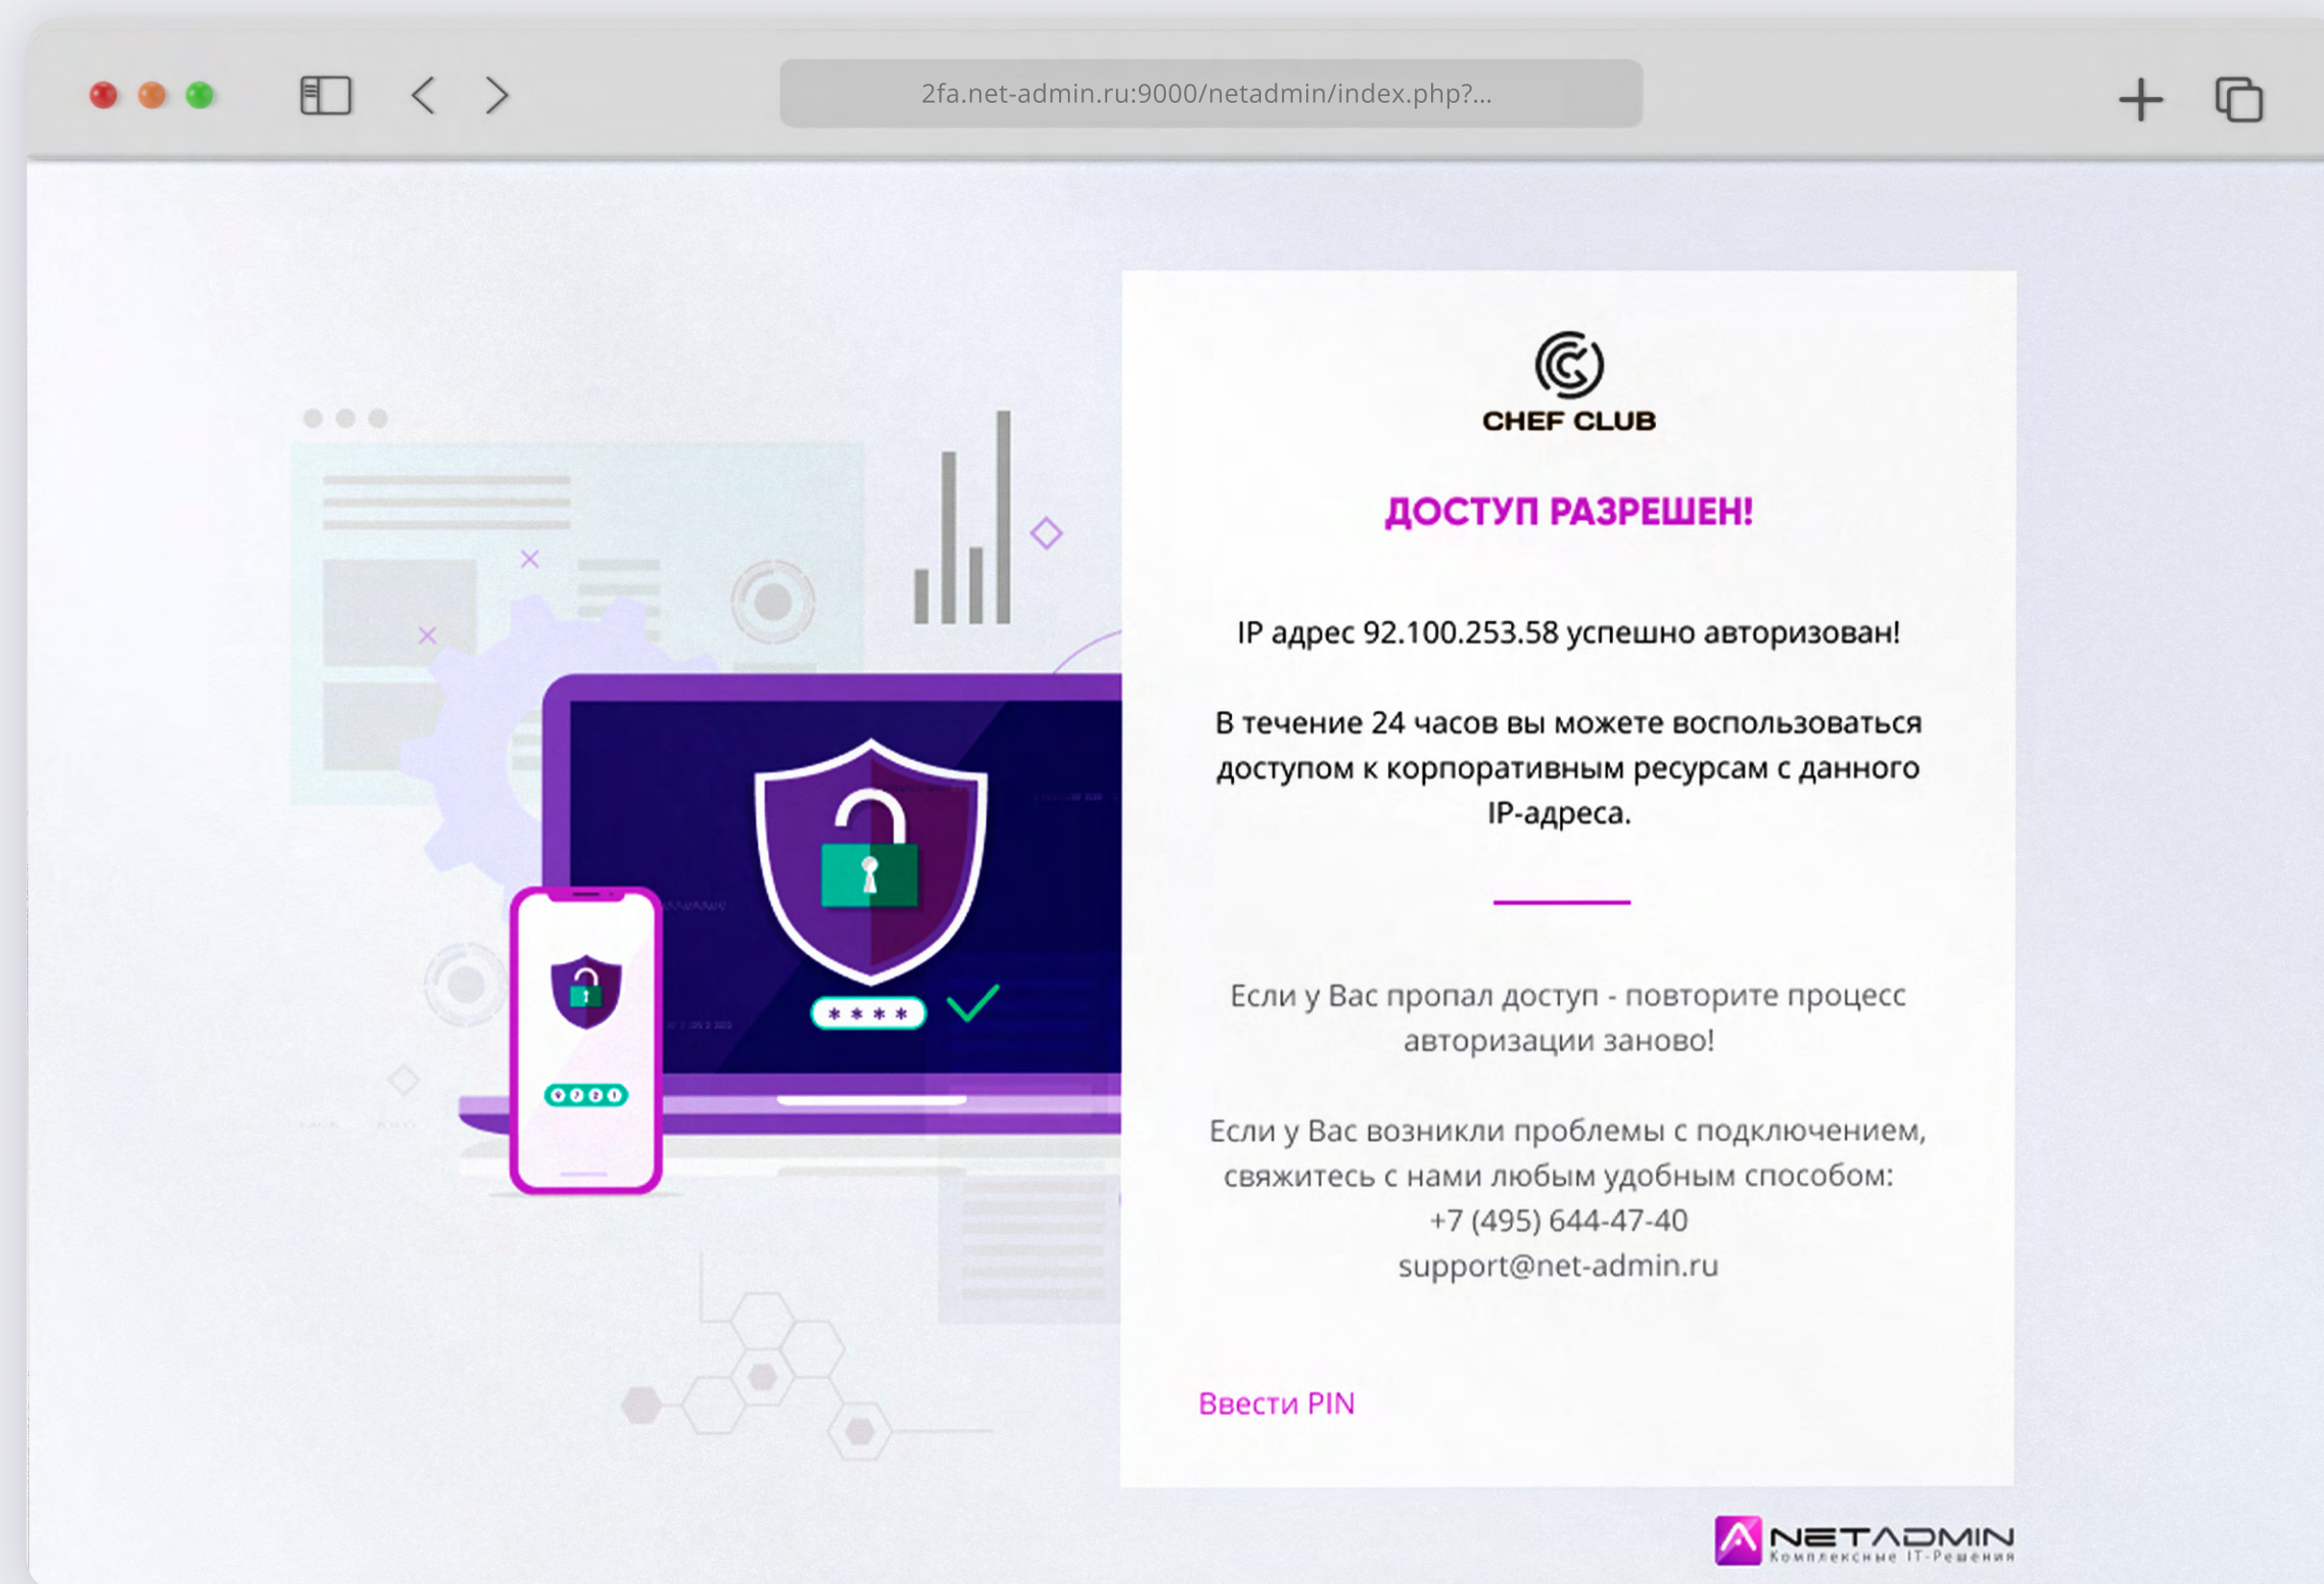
2fa.net-admin.ru:9000/netadmin/index.php?...

CHEF CLUB

ДОСТУП РАЗРЕШЕН!

IP адрес 92.100.253.58 успешно авторизован!

В течение 24 часов вы можете воспользоваться доступом к корпоративным ресурсам с данного IP-адреса.

Если у Вас пропал доступ - повторите процесс авторизации заново!

Если у Вас возникли проблемы с подключением, свяжитесь с нами любым удобным способом:
+7 (495) 644-47-40
support@net-admin.ru

Ввести PIN

NETADMIN
Комплексные IT-Решения